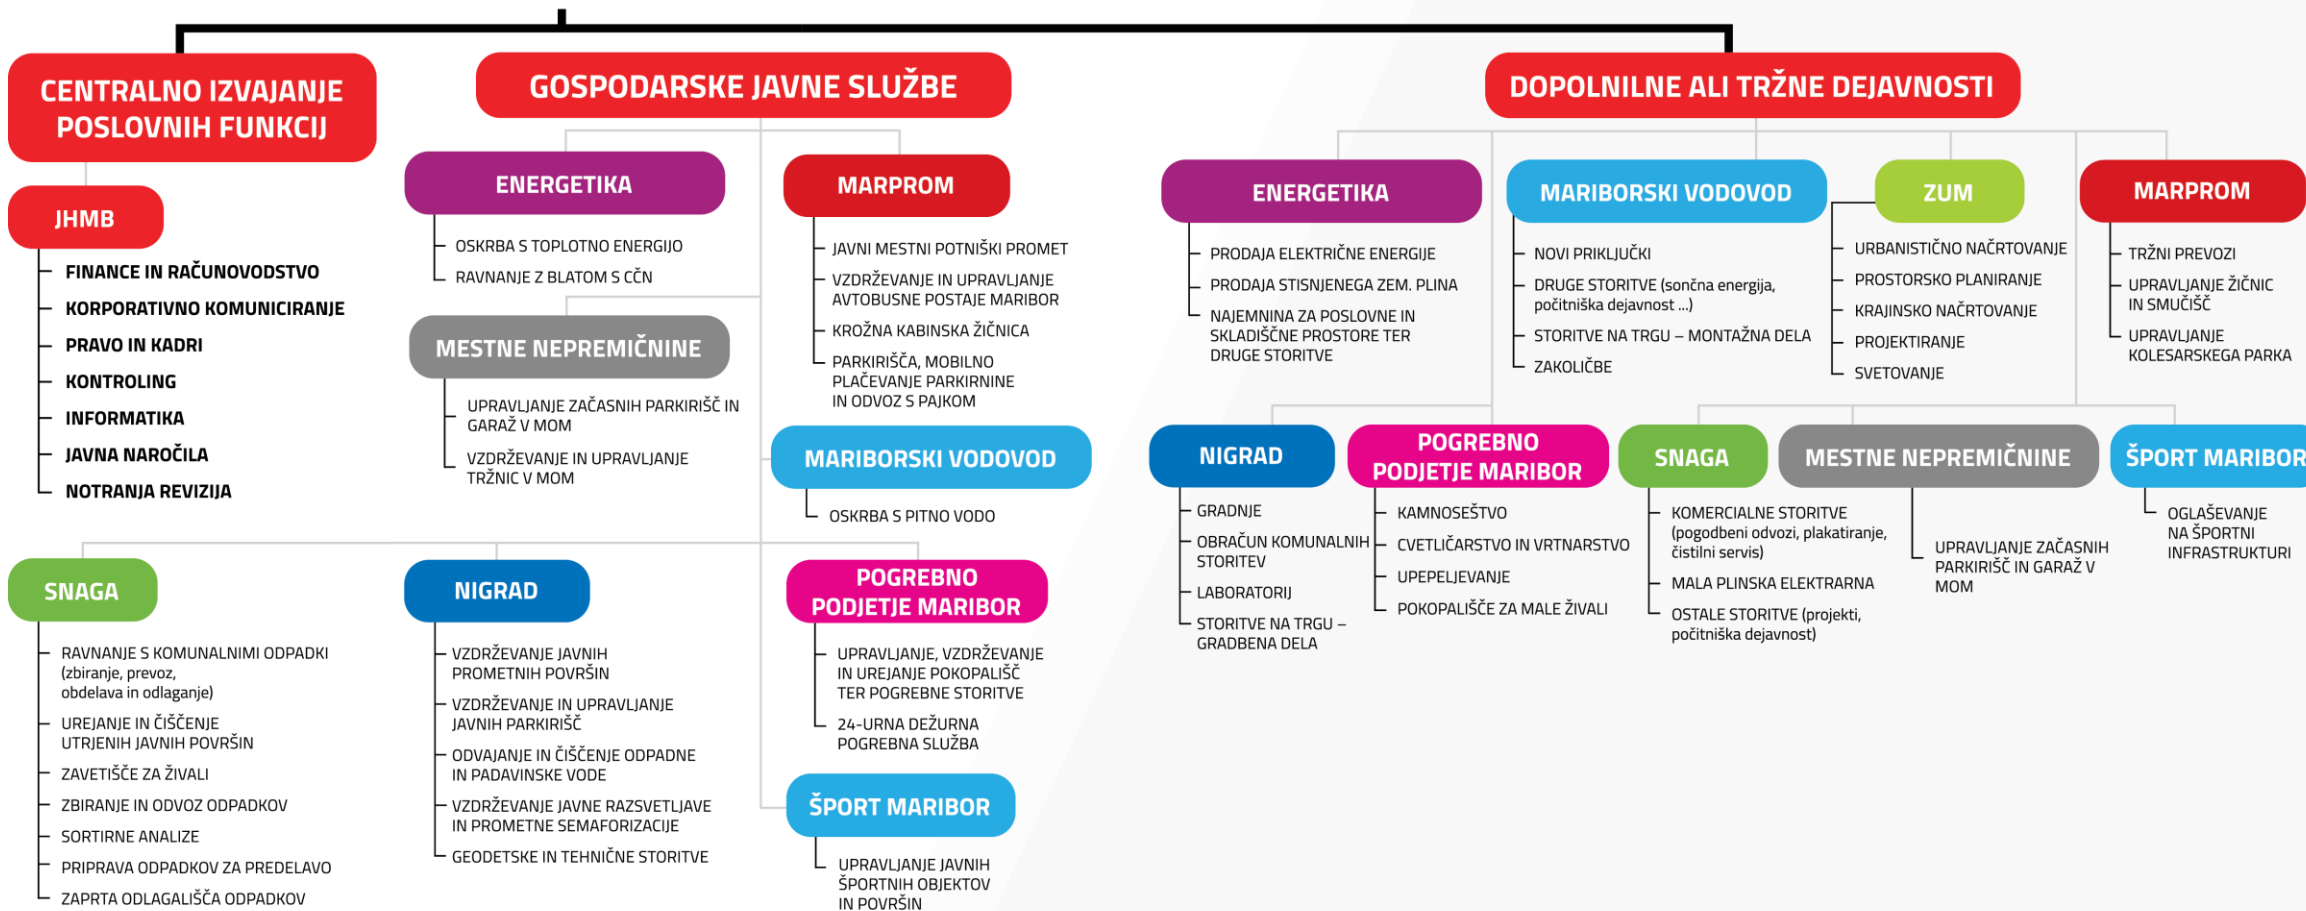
CENTRALNO IZVAJANJE POSLOVNIH FUNKCIJ

JHMB

FINANCE IN RAČUNOVODSTVO
KORPORATIVNO KOMUNICIRANJE
PRAVO IN KADRI
KONTROLING
INFORMATIKA
JAVNA NAROČILA
NOTRANJA REVIZIJA

GOSPODARSKE JAVNE SLUŽBE

ENERGETIKA

OSKRBA S TOPLOTNO ENERGIJO
RAVNANJE Z BLATOM S CČN

MESTNE NEPREMIČNINE

UPRAVLJANJE ZAČASNIH PARKIRIŠČ IN GARAŽ V MOM
VZDRŽEVANJE IN UPRAVLJANJE TRŽNIC V MOM

MARPROM

JAVNI MESTNI POTNIŠKI PROMET
VZDRŽEVANJE IN UPRAVLJANJE AVTOBUSNE POSTAJE MARIBOR
KROŽNA KABINSKA ŽIČNICA
PARKIRIŠČA, MOBILNO PLAČEVANJE PARKIRNINE IN ODVOZ S PAJKOM

MARIBORSKI VODOVOD

OSKRBA S PITNO VODO

SNAGA

RAVNANJE S KOMUNALNIMI ODPADKI (zbiranje, prevoz, obdelava in odlaganje)
UREJANJE IN ČIŠČENJE UTRJENIH JAVNIH POVRŠIN
ZAVETIŠČE ZA ŽIVALI
ZBIRANJE IN ODVOZ ODPADKOV
SORTIRNE ANALIZE
PRIPRAVA ODPADKOV ZA PREDELAVO
ZAPRTA ODLAGALIŠČA ODPADKOV

NIGRAD

VZDRŽEVANJE JAVNIH PROMETNIH POVRŠIN
VZDRŽEVANJE IN UPRAVLJANJE JAVNIH PARKIRIŠČ
ODVAJANJE IN ČIŠČENJE ODPADNE IN PADAVINSKE VODE
VZDRŽEVANJE JAVNE RAZSVETLJAVE IN PROMETNE SEMAFORIZACIJE
GEODETSKE IN TEHNIČNE STORITVE

POGREBNO PODJETJE MARIBOR

UPRAVLJANJE, VZDRŽEVANJE IN UREJANJE POKOPALIŠČ TER POGREBNE STORITVE
24-URNA DEŽURNA POGREBNA SLUŽBA

ŠPORT MARIBOR

UPRAVLJANJE JAVNIH ŠPORTNIH OBJEKTOV IN POVRŠIN

DOPOLNILNE ALI TRŽNE DEJAVNOSTI

ENERGETIKA

PRODAJA ELEKTRIČNE ENERGIJE
PRODAJA STISNJENEGA ZEM. PLINA
NAJEMNINA ZA POSLOVNE IN SKLADIŠČNE PROSTORE TER DRUGE STORITVE

MARIBORSKI VODOVOD

NOVI PRIKLJUČKI
DRUGE STORITVE (sončna energija, počitniška dejavnost ...)
STORITVE NA TRGU – MONTAŽNA DELA
ZAKOLIČBE

ZUM

URBANISTIČNO NAČRTOVANJE
PROSTORSKO PLANIRANJE
KRAJINSKO NAČRTOVANJE
PROJEKTIRANJE
SVETOVANJE

MARPROM

TRŽNI PREVOZI
UPRAVLJANJE ŽIČNIC IN SMUČIŠČ
UPRAVLJANJE KOLESARSKEGA PARKA

NIGRAD

GRADNJE
OBRAČUN KOMUNALNIH STORITEV
LABORATORIJ
STORITVE NA TRGU – GRADBENA DELA

POGREBNO PODJETJE MARIBOR

KAMNOSEŠTVO
CVETLIČARSTVO IN VRTNARSTVO
UPEPELJEVANJE
POKOPALIŠČE ZA MALE ŽIVALI

SNAGA

KOMERCIALNE STORITVE (pogodbeni odvozi, plakatiranje, čistilni servis)
MALA PLINSKA ELEKTRARNA
OSTALE STORITVE (projekti, počitniška dejavnost)

MESTNE NEPREMIČNINE

UPRAVLJANJE ZAČASNIH PARKIRIŠČ IN GARAŽ V MOM

ŠPORT MARIBOR

OGLAŠEVANJE NA ŠPORTNI INFRASTRUKTURI